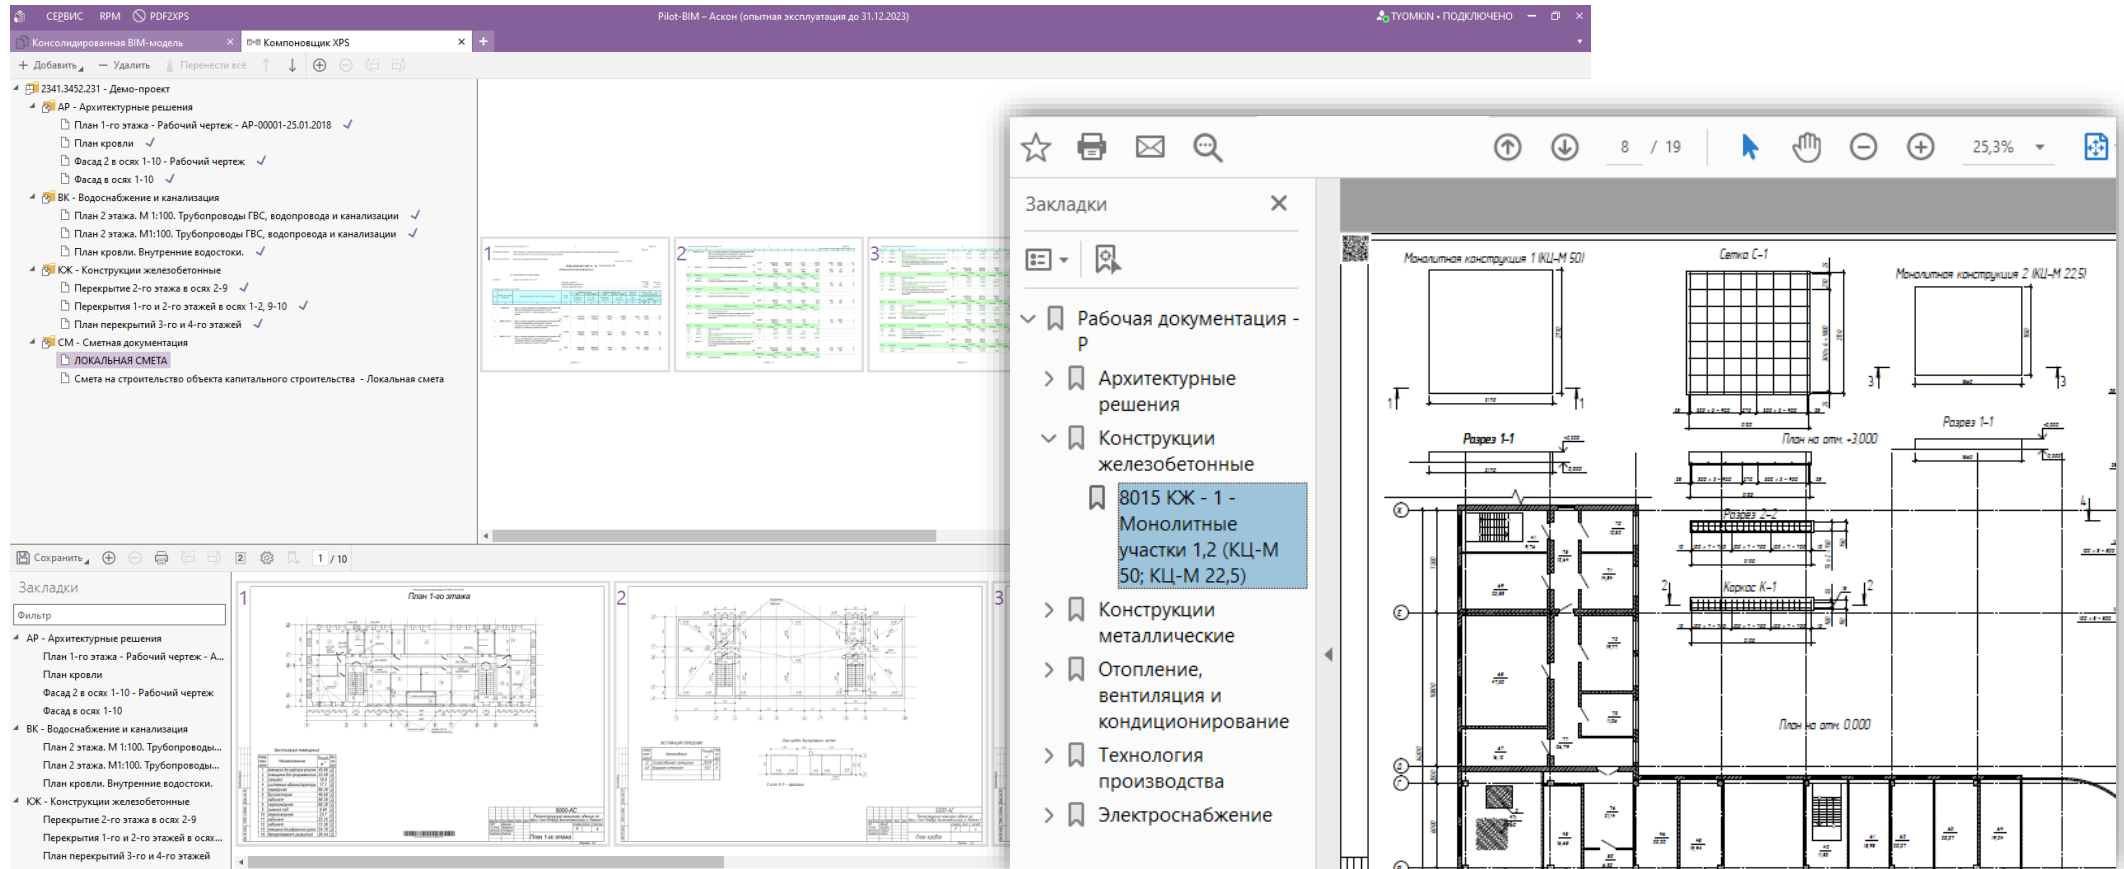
СЕРВИС RPM PDF2XPS
Pilot-BIM – Аскон (опытная эксплуатация до 31.12.2023)
TYOMKIN • ПОДКЛЮЧЕНО

Консолидированная BIM-модель ×
Компоновщик XPS ×
+

Добавить Удалить Перенести всё

2341.3452.231 - Демо-проект
АР - Архитектурные решения
План 1-го этажа - Рабочий чертеж - АР-00001-25.01.2018
План кровли
Фасад 2 в осях 1-10 - Рабочий чертеж
Фасад в осях 1-10
ВК - Водоснабжение и канализация
План 2 этажа. М 1:100. Трубопроводы ГВС, водопровода и канализации
План 2 этажа. М1:100. Трубопроводы ГВС, водопровода и канализации
План кровли. Внутренние водостоки.
КЖ - Конструкции железобетонные
Перекрытие 2-го этажа в осях 2-9
Перекрытия 1-го и 2-го этажей в осях 1-2, 9-10
План перекрытий 3-го и 4-го этажей
СМ - Сметная документация
ЛОКАЛЬНАЯ СМЕТА
Смета на строительство объекта капитального строительства - Локальная смета

1 2 3

Сохранить 1 / 10

Закладки
Фильтр
АР - Архитектурные решения
План 1-го этажа - Рабочий чертеж - А...
План кровли
Фасад 2 в осях 1-10 - Рабочий чертеж
Фасад в осях 1-10
ВК - Водоснабжение и канализация
План 2 этажа. М 1:100. Трубопроводы...
План 2 этажа. М1:100. Трубопроводы...
План кровли. Внутренние водостоки.
КЖ - Конструкции железобетонные
Перекрытие 2-го этажа в осях 2-9
Перекрытия 1-го и 2-го этажей в осях...
План перекрытий 3-го и 4-го этажей

1 План 1-го этажа 2 3

8 / 19 25,3%

Закладки
Рабочая документация - Р
Архитектурные решения
Конструкции железобетонные
8015 КЖ - 1 - Монолитные участки 1,2 (КЦ-М 50; КЦ-М 22,5)
Конструкции металлические
Отопление, вентиляция и кондиционирование
Технология производства
Электроснабжение

Монолитная конструкция 1 (КЦ-М 50)
Сетка С-1
Монолитная конструкция 2 (КЦ-М 22,5)
Разрез 1-1
План на отм. -3.000
Разрез 1-1
Разрез 2-2
Каркас К-1
План на отм. 0.000